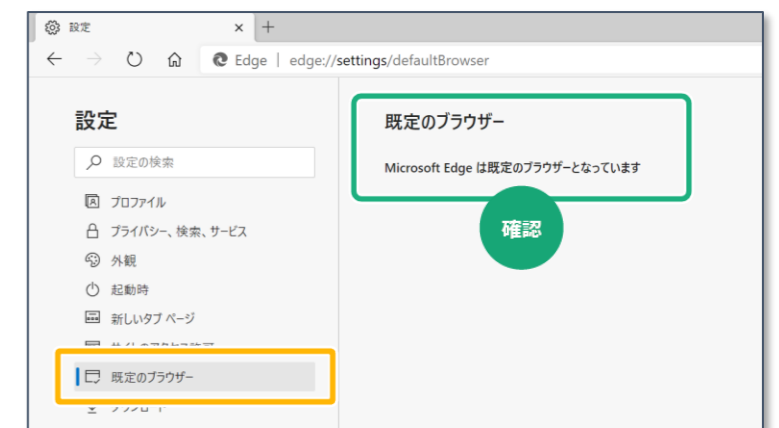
設定 × +

Edge | edge://settings/defaultBrowser

設定

設定の検索

プロファイル

プライバシー、検索、サービス

外観

起動時

新しいタブ ページ

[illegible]

既定のブラウザー

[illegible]

既定のブラウザー

Microsoft Edge は既定のブラウザーとなっています

確認